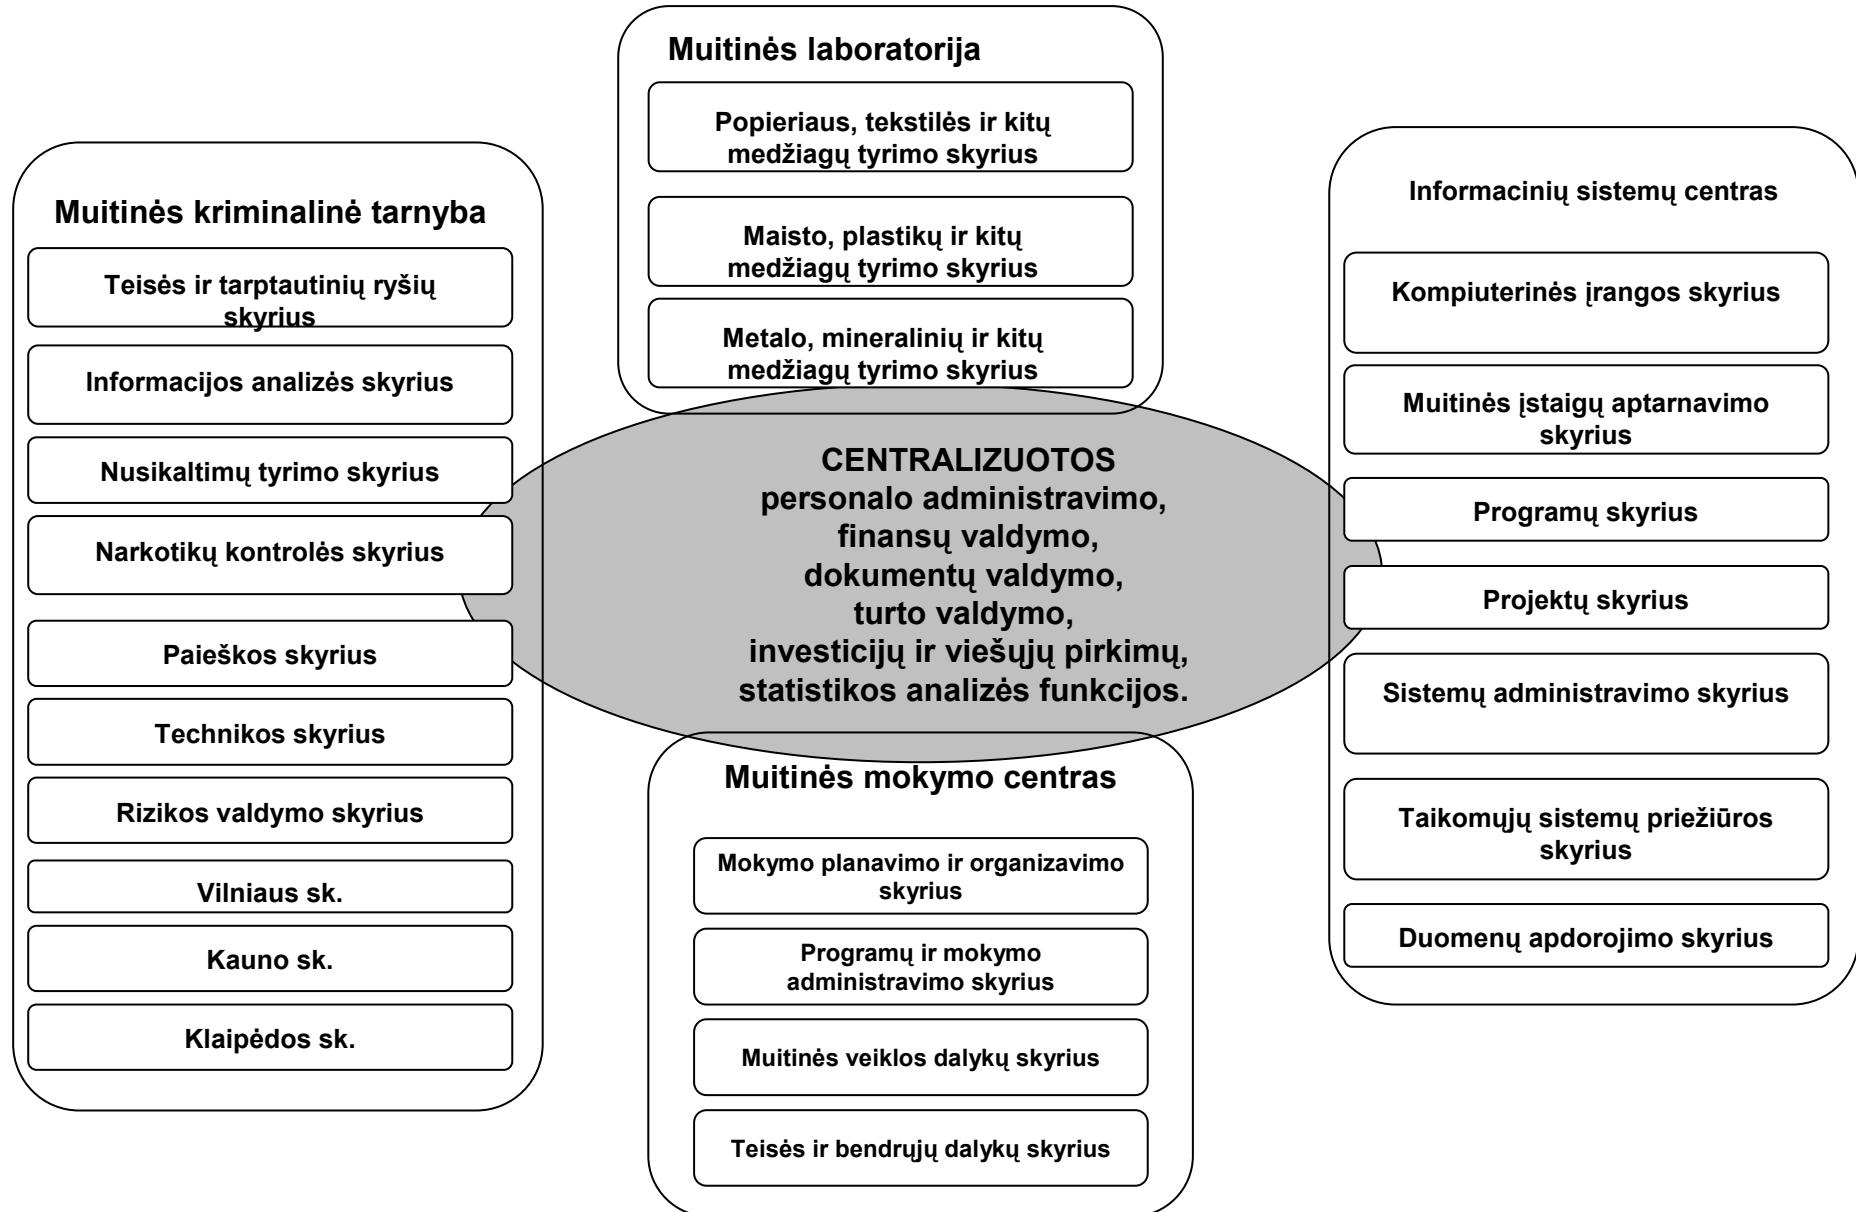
Muitinės laboratorija

Popieriaus, tekstilės ir kitų medžiagų tyrimo skyrius

Maisto, plastikų ir kitų medžiagų tyrimo skyrius

Metalo, mineralinių ir kitų medžiagų tyrimo skyrius

Muitinės kriminalinė tarnyba

Teisės ir tarptautinių ryšių skyrius

Informacijos analizės skyrius

Nusikaltimų tyrimo skyrius

Narkotikų kontrolės skyrius

Paieškos skyrius

Technikos skyrius

Rizikos valdymo skyrius

Vilniaus sk.

Kauno sk.

Klaipėdos sk.

CENTRALIZUOTOS
personalo administravimo,
finansų valdymo,
dokumentų valdymo,
turto valdymo,
investicijų ir viešųjų pirkimų,
statistikos analizės funkcijos.

Informacinių sistemų centras

Kompiuterinės įrangos skyrius

Muitinės įstaigų aptarnavimo skyrius

Programų skyrius

Projektų skyrius

Sistemų administravimo skyrius

Taikomųjų sistemų priežiūros skyrius

Duomenų apdorojimo skyrius

Muitinės mokymo centras

Mokymo planavimo ir organizavimo skyrius

Programų ir mokymo administravimo skyrius

Muitinės veiklos dalykų skyrius

Teisės ir bendrųjų dalykų skyrius